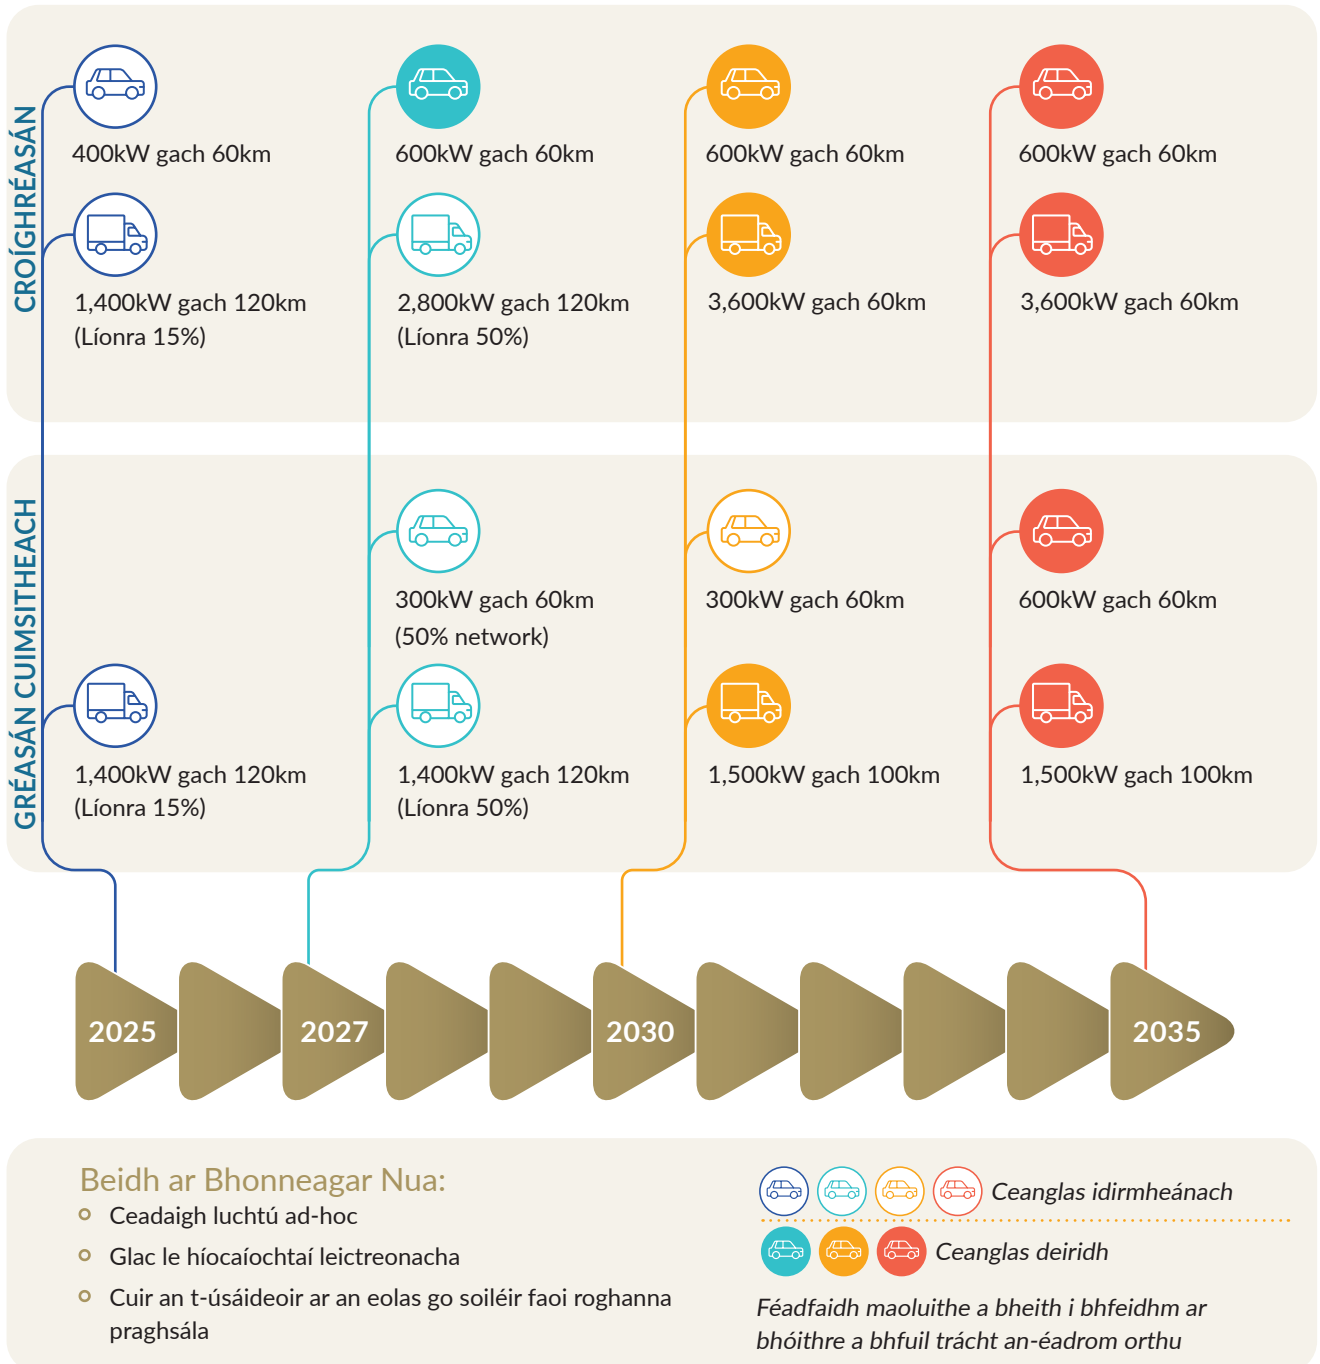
CROÍGHRÉASÁN

400kW gach 60km

1,400kW gach 120km (Líonra 15%)

600kW gach 60km

2,800kW gach 120km (Líonra 50%)

600kW gach 60km

3,600kW gach 60km

600kW gach 60km

3,600kW gach 60km

GRÉASÁN CUIMSITHEACH

1,400kW gach 120km (Líonra 15%)

300kW gach 60km (50% network)

1,400kW gach 120km (Líonra 50%)

300kW gach 60km

1,500kW gach 100km

600kW gach 60km

1,500kW gach 100km

2025

2027

2030

2035

Beidh ar Bhonneagar Nua:

Ceadaigh luchtú ad-hoc

Glac le híocaíochtaí leictreonacha

Cuir an t-úsáideoir ar an eolas go soiléir faoi roghanna praghsála

Ceanglas idirmheánach

Ceanglas deiridh

Féadfaidh maoluithe a bheith i bhfeidhm ar bhóithre a bhfuil trácht an-éadrom orthu